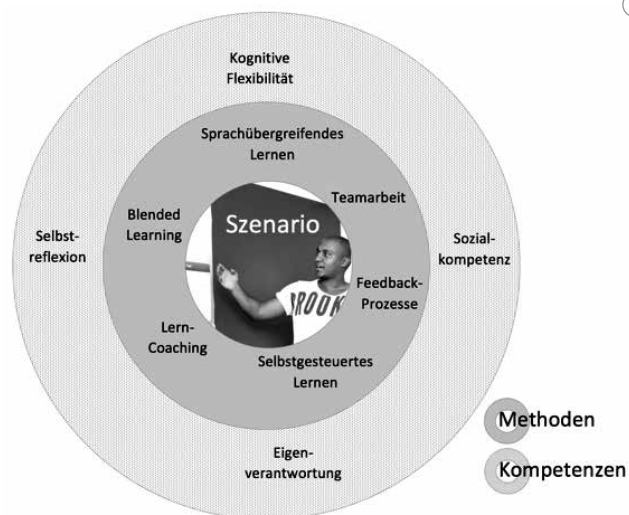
Kognitive Flexibilität

Sprachübergreifendes Lernen

Blended Learning

Szenario

Teamarbeit

Selbstreflexion

Sozialkompetenz

BROOK

Feedback-Prozesse

Lern-Coaching

Selbstgesteuertes Lernen

Eigenverantwortung

Methoden

Kompetenzen